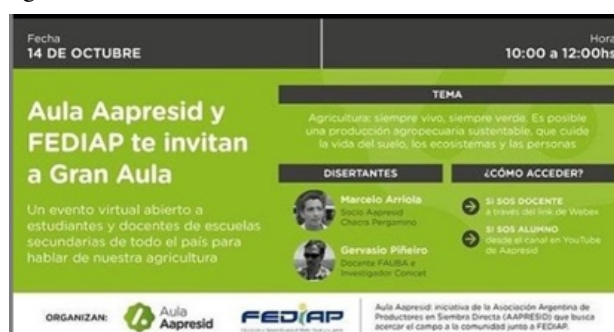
Fecha
14 DE OCTUBRE

Hora
10:00 a 12:00hs

Aula Aapresid y FEDIAP te invitan a Gran Aula

Un evento virtual abierto a estudiantes y docentes de escuelas secundarias de todo el país para hablar de nuestra agricultura

TEMA

Agricultura: siempre vivo, siempre verde. Es posible una producción agropecuaria sustentable, que cuide la vida del suelo, los ecosistemas y las personas

DISERTANTES

Marcelo Arriola
Socio Aapresid
Chacra Pergamino

Gervasio Piñeiro
Docente FAUBA e
Investigador Conicet

¿CÓMO ACCEDER?

SI SOS DOCENTE
a través del link de Webex

SI SOS ALUMNO
desde el canal en YouTube de Aapresid

ORGANIZAN:

Aula Aapresid

FEDIAP

Aula Aapresid: iniciativa de la Asociación Argentina de Productores en Siembra Directa (AAPRESID) que busca acercar el campo a la comunidad junto a FEDIAP.